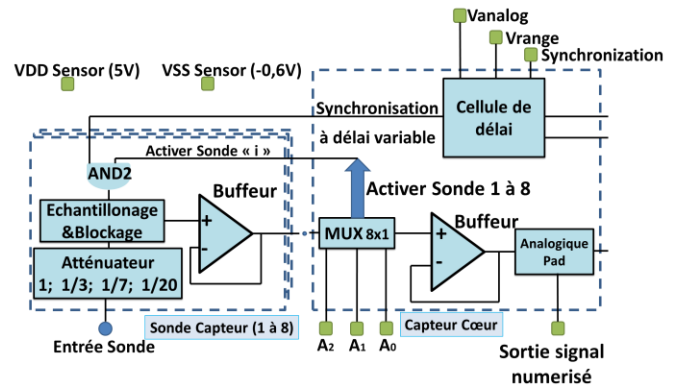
Vanalog
Vrange
Synchronization
VDD Sensor (5V)
VSS Sensor (-0,6V)
Synchronisation
à délai variable
Cellule de délai
Activer Sonde « i »
AND2
Buffeur
Echantillonage &Blockage
+
-
Activer Sonde 1 à 8
MUX 8x1
Buffeur
+
-
Analogique Pad
Atténuateur
1; 1/3; 1/7; 1/20
Sonde Capteur (1 à 8)
Capteur Cœur
$A_2$ $A_1$ $A_0$
Entrée Sonde
Sortie signal numerisé